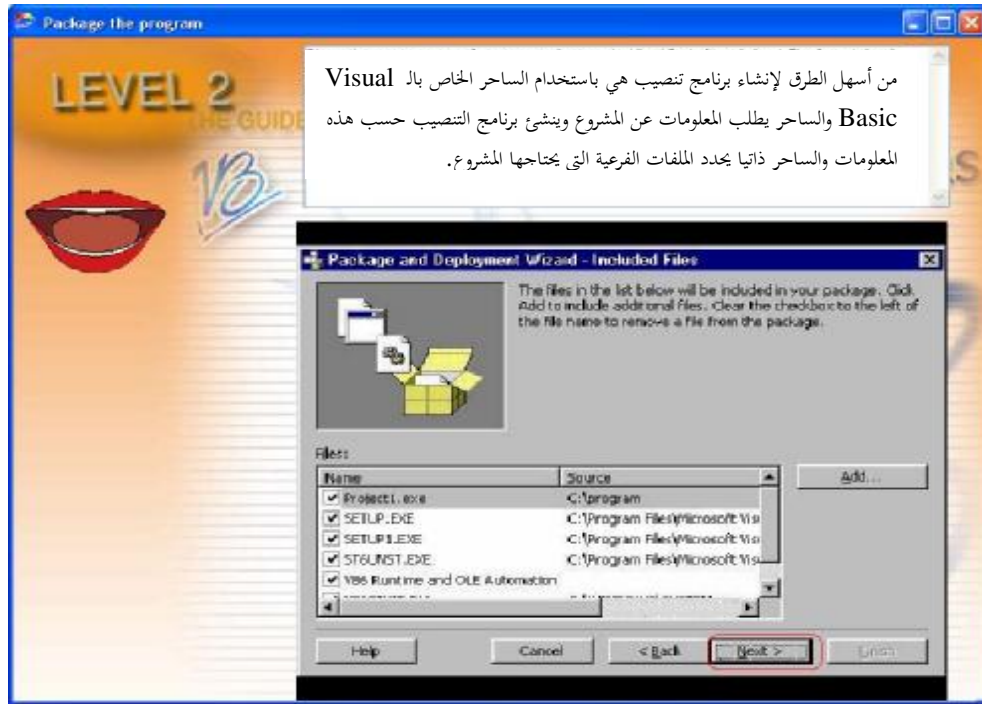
Package the program

LEVEL 2
THE GUIDE

من أسهل الطرق لإنشاء برنامج تنصيب هي باستخدام الساحر الخاص بال Visual Basic والساحر يطلب المعلومات عن المشروع وينشئ برنامج التنصيب حسب هذه المعلومات والساحر ذاتيا يحدد الملفات الفرعية التى يحتاجها المشروع.

Package and Deployment Wizard - Included Files

The files in the list below will be included in your package. Click Add to include additional files. Clear the checkbox to the left of the file name to remove a file from the package.

Files:

| Name | Source |
|---|---|
| Project1.exe | C:\program |
| SETUP.EXE | C:\Program Files\Microsoft Vis |
| SETUP1.EXE | C:\Program Files\Microsoft Vis |
| ST6UNST.EXE | C:\Program Files\Microsoft Vis |
| VB6 Runtime and OLE Automation | |
| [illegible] | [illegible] |

Add...

Help
Cancel
< Back
Next >
Finish